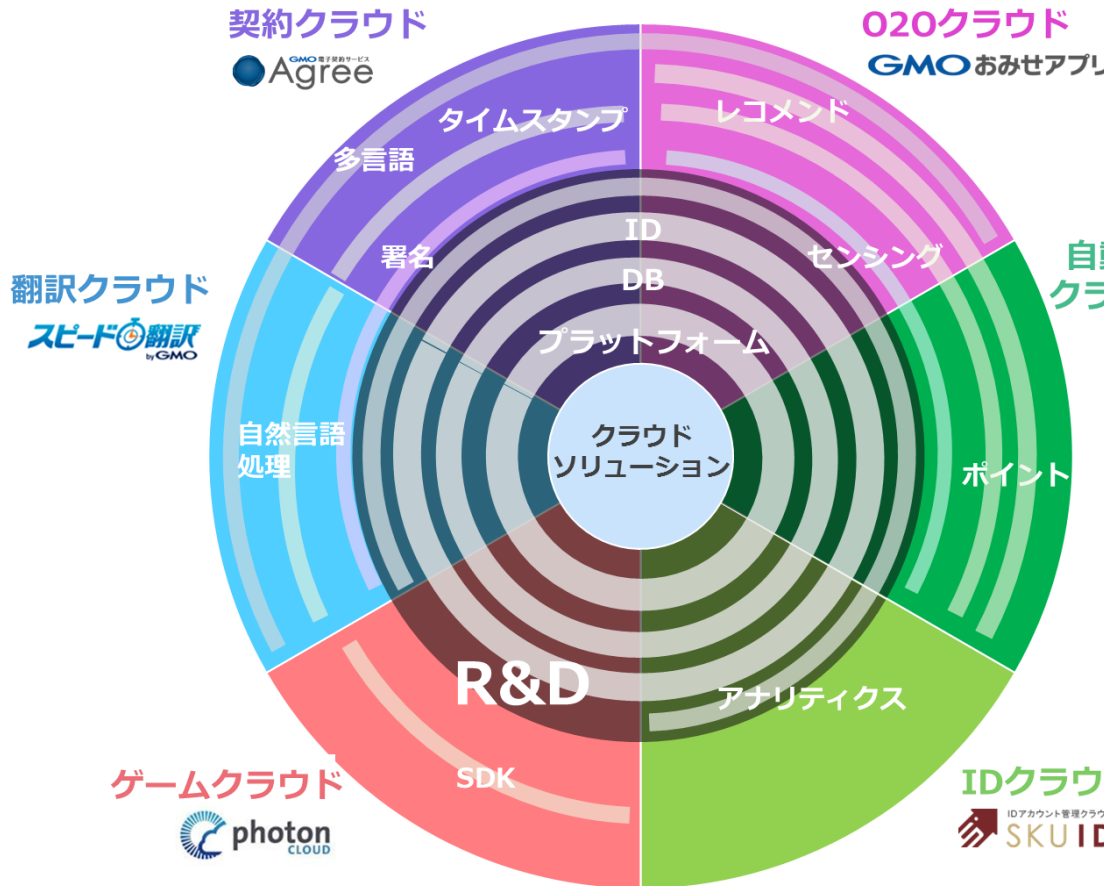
契約クラウド

GMO 電子契約サービス Agree

O2Oクラウド

GMO おみせアプリ

翻訳クラウド

スピード翻訳 by GMO

自動

クラ

ゲームクラウド

photon CLOUD

IDクラウ

IDアカウント管理クラウ

SKUID

タイムスタンプ

多言語

署名

レコメンド

センシング

ID

DB

プラットフォーム

自然言語処理

クラウドソリューション

ポイント

R&D

アナリティクス

SDK